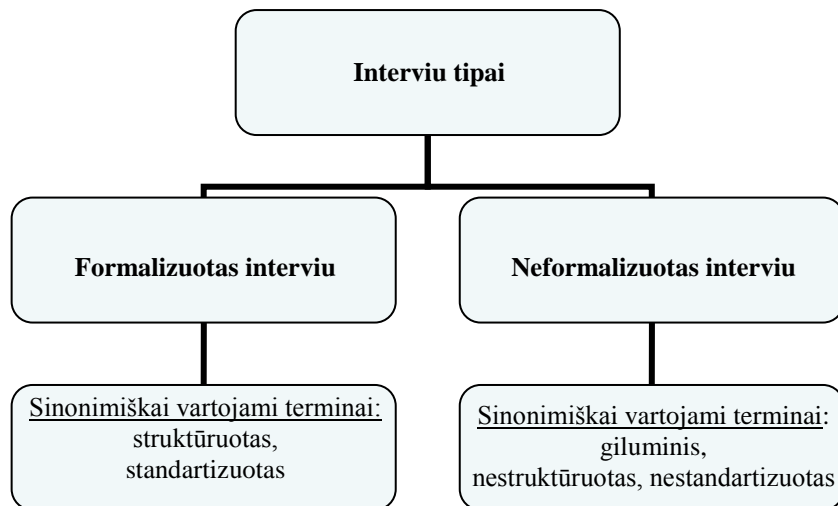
Interviu tipai

Formalizuotas interviu

Neformalizuotas interviu

Sinonimiškai vartojami terminai: struktūruotas, standartizuotas

Sinonimiškai vartojami terminai: giluminis, nestruktūruotas, nestandartizuotas